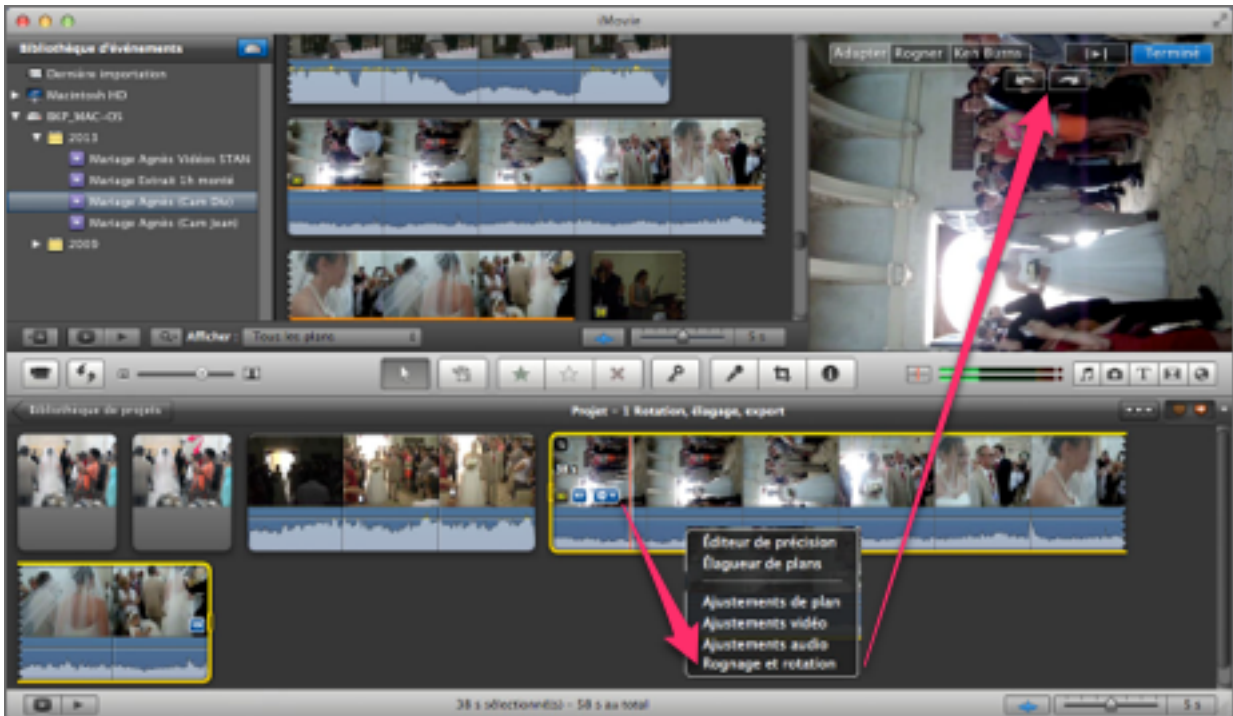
iMovie

Bibliothèque d'événements

Dernière importation
Macintosh HD
BKP_MAC-OS
2013
Mariage Agnès Vidéos STAN
Mariage Extrait 1h monté
Mariage Agnès (Cam Oscar)
Mariage Agnès (Cam Jean)
2009

Afficher : Tous les plans

5 s

Adapter Rogner Ken Burns

Terminé

Bibliothèque de projets

Projet – 1 Rotation, élagage, export

Éditeur de précision
Élagueur de plans
Ajustements de plan
Ajustements vidéo
Ajustements audio
Rognage et rotation

38 s sélectionné(s) – 58 s au total

5 s